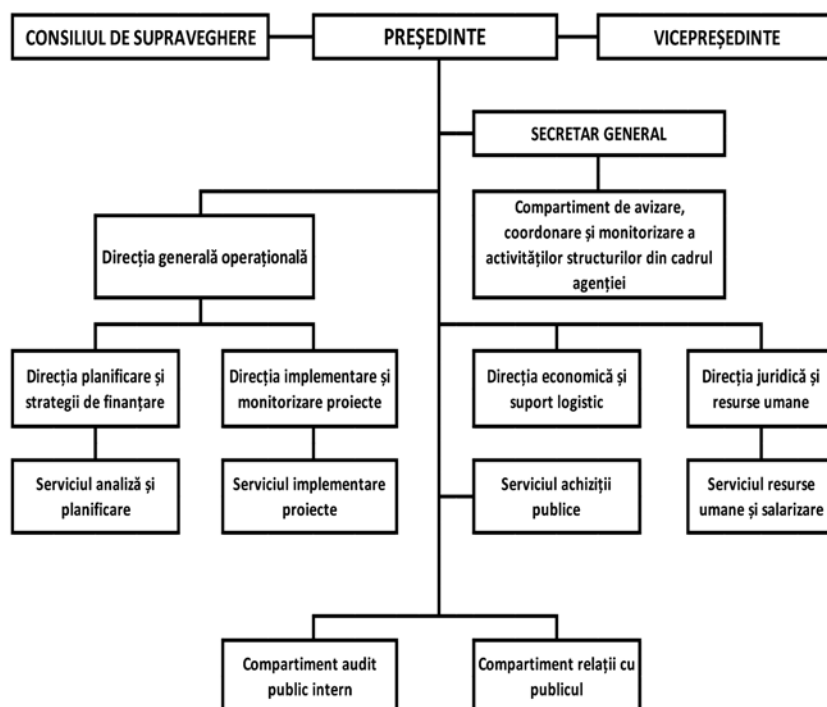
CONSILIUL DE SUPRAVEGHERE

PREȘEDINTE

VICEPREȘEDINTE

SECRETAR GENERAL

Compartiment de avizare, coordonare și monitorizare a activităților structurilor din cadrul agenției

Direcția generală operațională

Direcția planificare și strategii de finanțare

Direcția implementare și monitorizare proiecte

Direcția economică și suport logistic

Direcția juridică și resurse umane

Serviciul analiză și planificare

Serviciul implementare proiecte

Serviciul achiziții publice

Serviciul resurse umane și salarizare

Compartiment audit public intern

Compartiment relații cu publicul